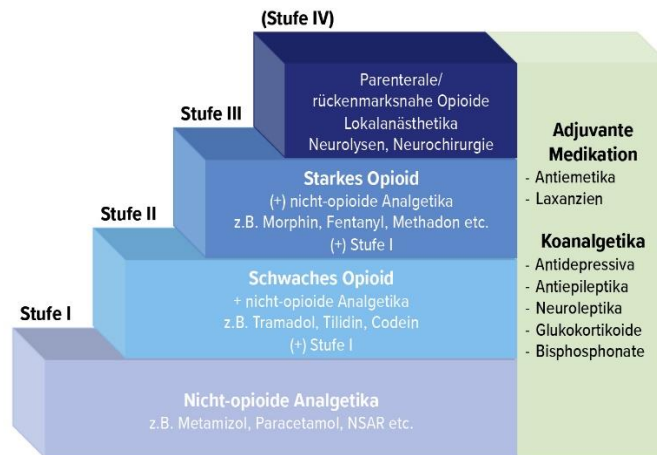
(Stufe IV)

Parenterale/ rückenmarksnahe Opioide
Lokalanästhetika
Neurolysen, Neurochirurgie

Stufe III

Starkes Opioid
(+) nicht-opioide Analgetika
z.B. Morphin, Fentanyl, Methadon etc.
(+) Stufe I

Stufe II

Schwaches Opioid
+ nicht-opioide Analgetika
z.B. Tramadol, Tilidin, Codein
(+) Stufe I

Stufe I

Nicht-opioide Analgetika
z.B. Metamizol, Paracetamol, NSAR etc.

Adjuvante Medikation
- Antiemetika
- Laxanzien

Koanalgetika
- Antidepressiva
- Antiepileptika
- Neuroleptika
- Glukokortikoide
- Bisphosphonate